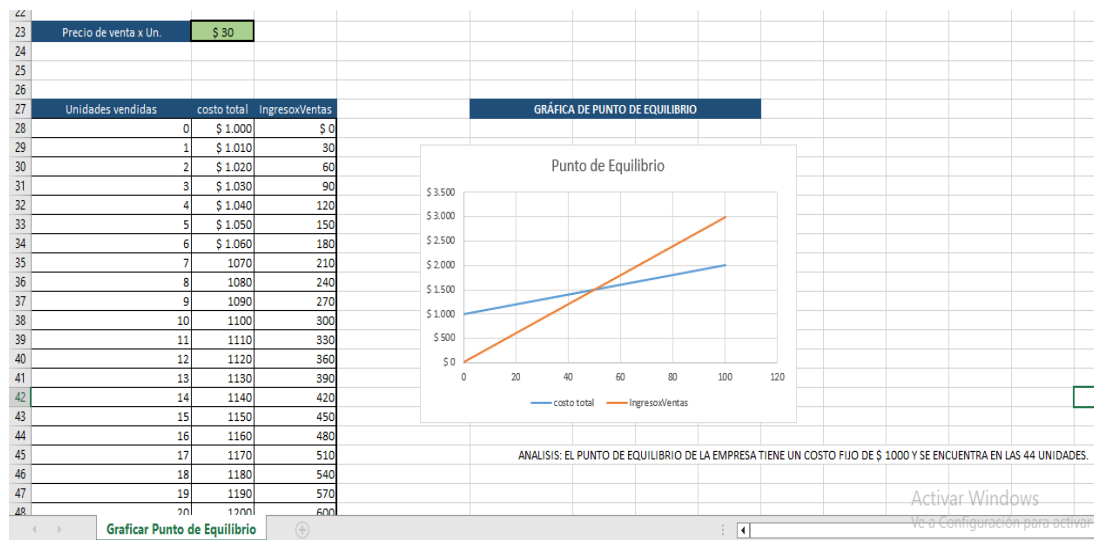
22
23 Precio de venta x Un. $ 30
24
25
26
27

| Unidades vendidas | costo total | IngresoxVentas |
|---|---|---|
| 0 | $ 1.000 | $ 0 |
| 1 | $ 1.010 | 30 |
| 2 | $ 1.020 | 60 |
| 3 | $ 1.030 | 90 |
| 4 | $ 1.040 | 120 |
| 5 | $ 1.050 | 150 |
| 6 | $ 1.060 | 180 |
| 7 | 1070 | 210 |
| 8 | 1080 | 240 |
| 9 | 1090 | 270 |
| 10 | 1100 | 300 |
| 11 | 1110 | 330 |
| 12 | 1120 | 360 |
| 13 | 1130 | 390 |
| 14 | 1140 | 420 |
| 15 | 1150 | 450 |
| 16 | 1160 | 480 |
| 17 | 1170 | 510 |
| 18 | 1180 | 540 |
| 19 | 1190 | 570 |
| 20 | 1200 | 600 |

28 29 30 31 32 33 34 35 36 37 38 39 40 41 42 43 44 45 46 47 48

GRÁFICA DE PUNTO DE EQUILIBRIO

Punto de Equilibrio

$ 3.500
$ 3.000
$ 2.500
$ 2.000
$ 1.500
$ 1.000
$ 500
$ 0
0 20 40 60 80 100 120

costo total IngresoxVentas

ANALISIS: EL PUNTO DE EQUILIBRIO DE LA EMPRESA TIENE UN COSTO FIJO DE $ 1000 Y SE ENCUENTRA EN LAS 44 UNIDADES.

Activar Windows
Ve a Configuración para activar

Graficar Punto de Equilibrio